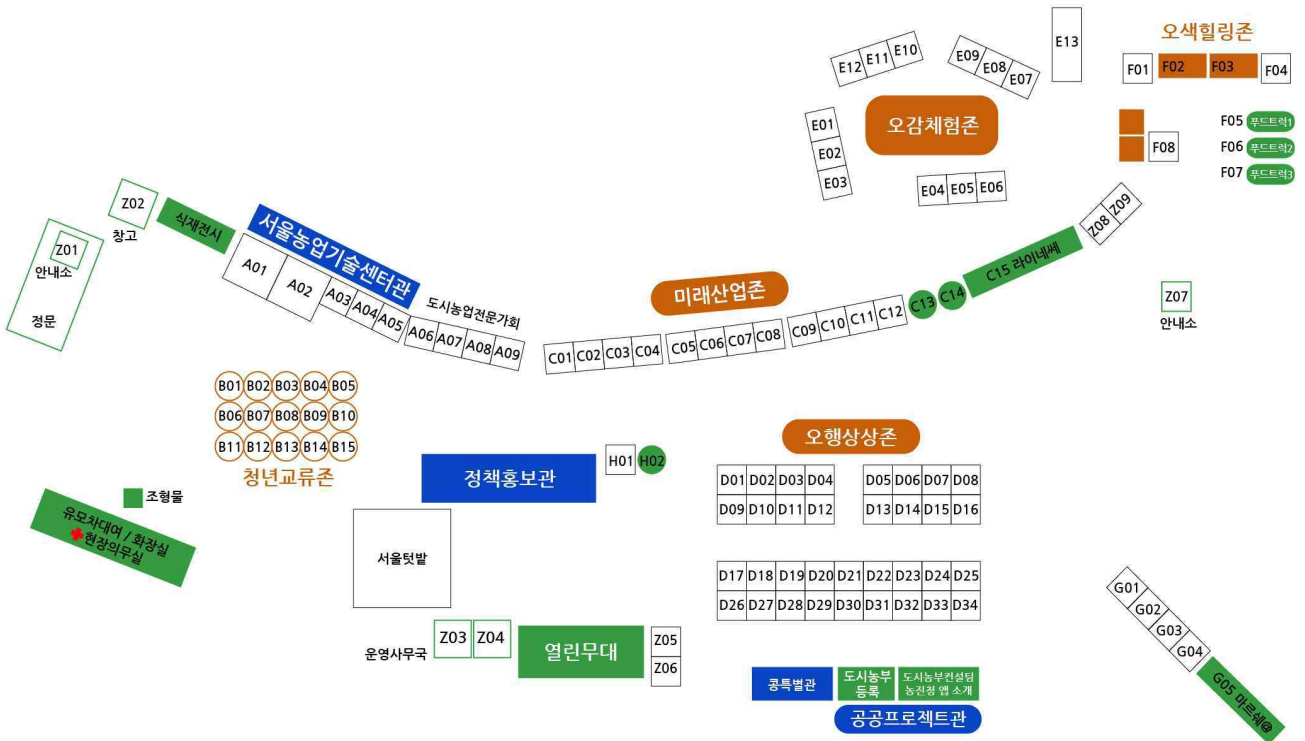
오색힐링존
E13
E12 E11 E10
E09 E08 E07
F01 F02 F03 F04
오감체험존
E01
E02
E03
F05 푸드트럭1
F06 푸드트럭2
F07 푸드트럭3
F08
E04 E05 E06
Z02
창고
식재전시
서울농업기술센터관
Z08 Z09
C15 라이네쎄
Z01
안내소
정문
A01
A02
A03 A04 A05
도시농업전문가회
A06 A07 A08 A09
미래산업존
C01 C02 C03 C04
C05 C06 C07 C08
C09 C10 C11 C12
C13 C14
Z07
안내소
B01 B02 B03 B04 B05
B06 B07 B08 B09 B10
B11 B12 B13 B14 B15
청년교류존
H01 H02
정책홍보관
오행상상존
D01 D02 D03 D04
D09 D10 D11 D12
D05 D06 D07 D08
D13 D14 D15 D16
조형물
유모차대여 / 화장실
현장의무실
서울텃밭
D17 D18 D19 D20 D21 D22 D23 D24 D25
D26 D27 D28 D29 D30 D31 D32 D33 D34
G01
G02
G03
G04
G05 마르쉐@
운영사무국
Z03 Z04
열린무대
Z05
Z06
콩특별관
도시농부 등록
도시농부컨설팅 농진청 앱 소개
공공프로젝트관